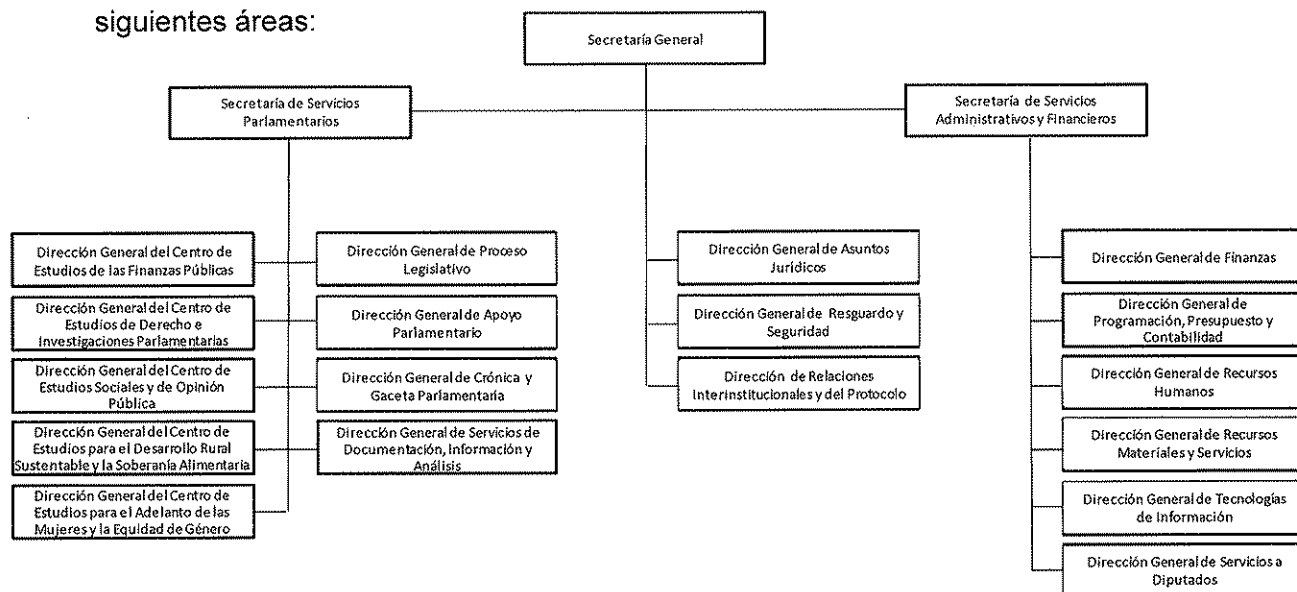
siguientes áreas:

Secretaría General

Secretaría de Servicios Parlamentarios

Secretaría de Servicios Administrativos y Financieros

Dirección General del Centro de Estudios de las Finanzas Públicas

Dirección General del Centro de Estudios de Derecho e Investigaciones Parlamentarias

Dirección General del Centro de Estudios Sociales y de Opinión Pública

Dirección General del Centro de Estudios para el Desarrollo Rural Sustentable y la Soberanía Alimentaria

Dirección General del Centro de Estudios para el Adelanto de las Mujeres y la Equidad de Género

Dirección General de Proceso Legislativo

Dirección General de Apoyo Parlamentario

Dirección General de Crónica y Gaceta Parlamentaria

Dirección General de Servicios de Documentación, Información y Análisis

Dirección General de Asuntos Jurídicos

Dirección General de Resguardo y Seguridad

Dirección de Relaciones Interinstitucionales y del Protocolo

Dirección General de Finanzas

Dirección General de Programación, Presupuesto y Contabilidad

Dirección General de Recursos Humanos

Dirección General de Recursos Materiales y Servicios

Dirección General de Tecnologías de Información

Dirección General de Servicios a Diputados